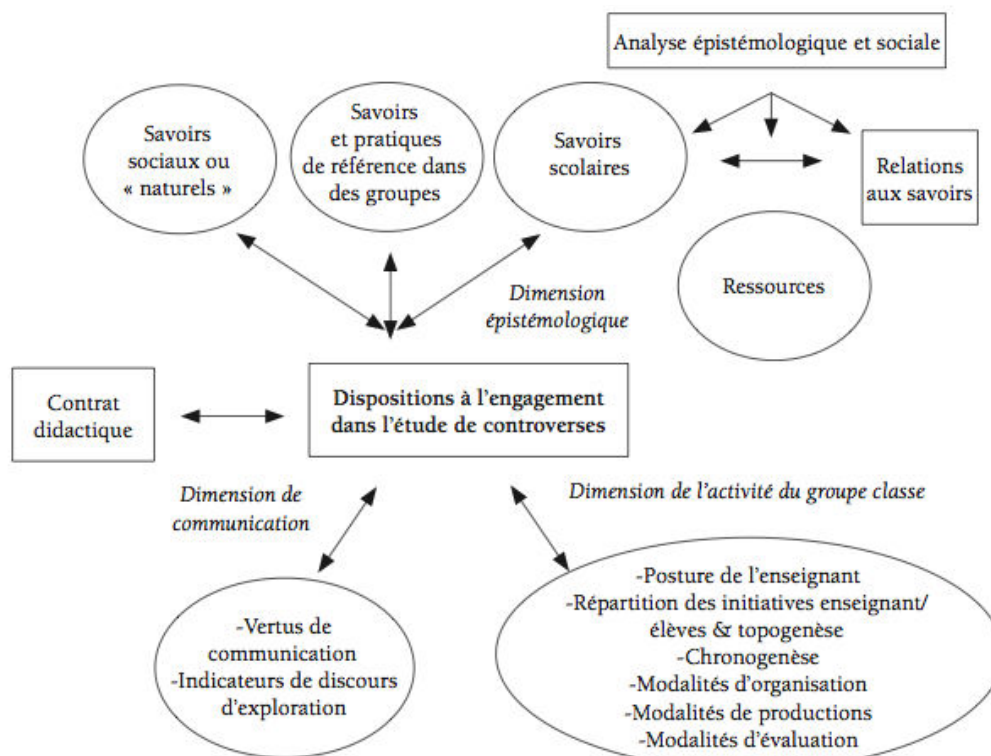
Analyse épistémologique et sociale

Savoirs sociaux ou « naturels »

Savoirs et pratiques de référence dans des groupes

Savoirs scolaires

Relations aux savoirs

Ressources

Dimension épistémologique

Contrat didactique

Dispositions à l'engagement dans l'étude de controverses

Dimension de communication

Dimension de l'activité du groupe classe

-Vertus de communication
-Indicateurs de discours d'exploration

-Posture de l'enseignant
-Répartition des initiatives enseignant/élèves & topogenèse
-Chronogenèse
-Modalités d'organisation
-Modalités de productions
-Modalités d'évaluation